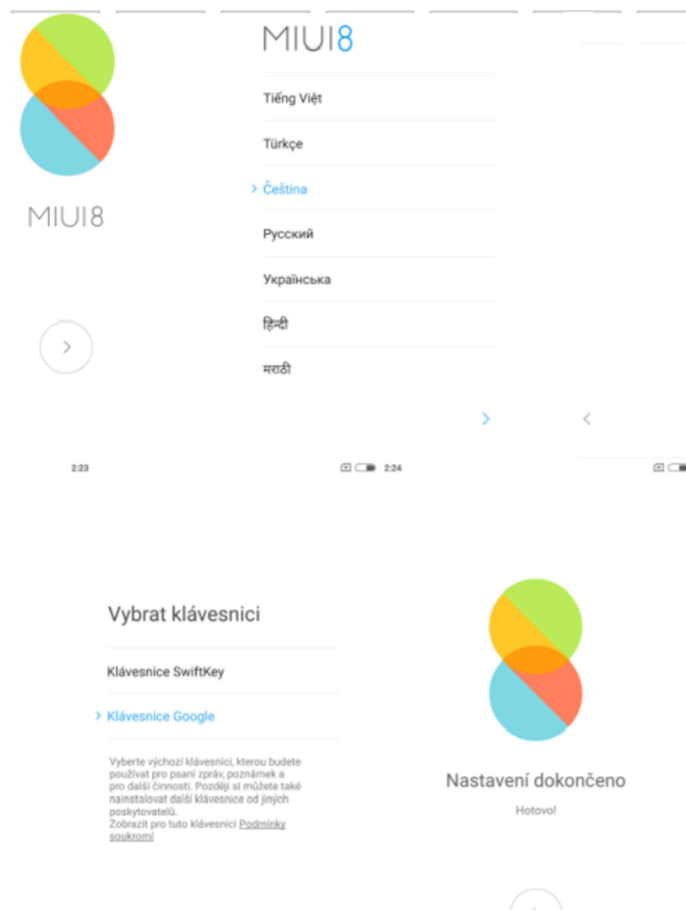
MIUI8

MIUI8

Tiếng Việt

Türkçe

Čeština

Русский

Українська

हिन्दी

मराठी

2:23

2:24

Vybrat klávesnici

Klávesnice SwiftKey

Klávesnice Google

Vyberte výchozí klávesnici, kterou budete používat pro psaní zpráv, poznámek a pro další činnosti. Později si můžete také nainstalovat další klávesnice od jiných poskytovatelů.
Zobrazit pro tuto klávesnici Podmínky soukromí

Nastavení dokončeno

Hotovo!